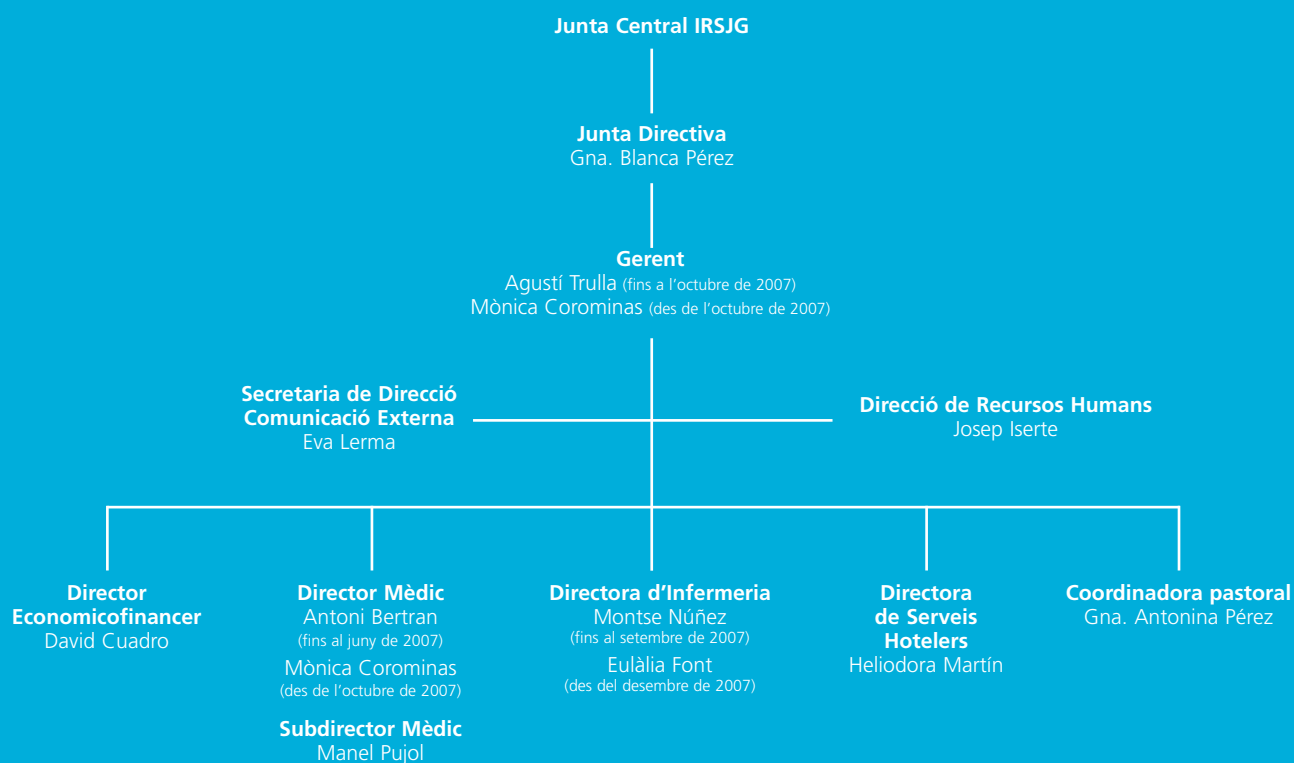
Junta Central IRSJG

Junta Directiva
Gna. Blanca Pérez

Gerent
Agustí Trulla (fins a l'octubre de 2007)
Mònica Corominas (des de l'octubre de 2007)

Secretaria de Direcció
Comunicació Externa
Eva Lerma

Direcció de Recursos Humans
Josep Iserte

Director Economicofinancer
David Cuadro

Director Mèdic
Antoni Bertran
(fins al juny de 2007)
Mònica Corominas
(des de l'octubre de 2007)

Subdirector Mèdic
Manel Pujol

Directora d'Infermeria
Montse Núñez
(fins al setembre de 2007)
Eulàlia Font
(des del desembre de 2007)

Directora de Serveis Hotelers
Heliodora Martín

Coordinadora pastoral
Gna. Antonina Pérez